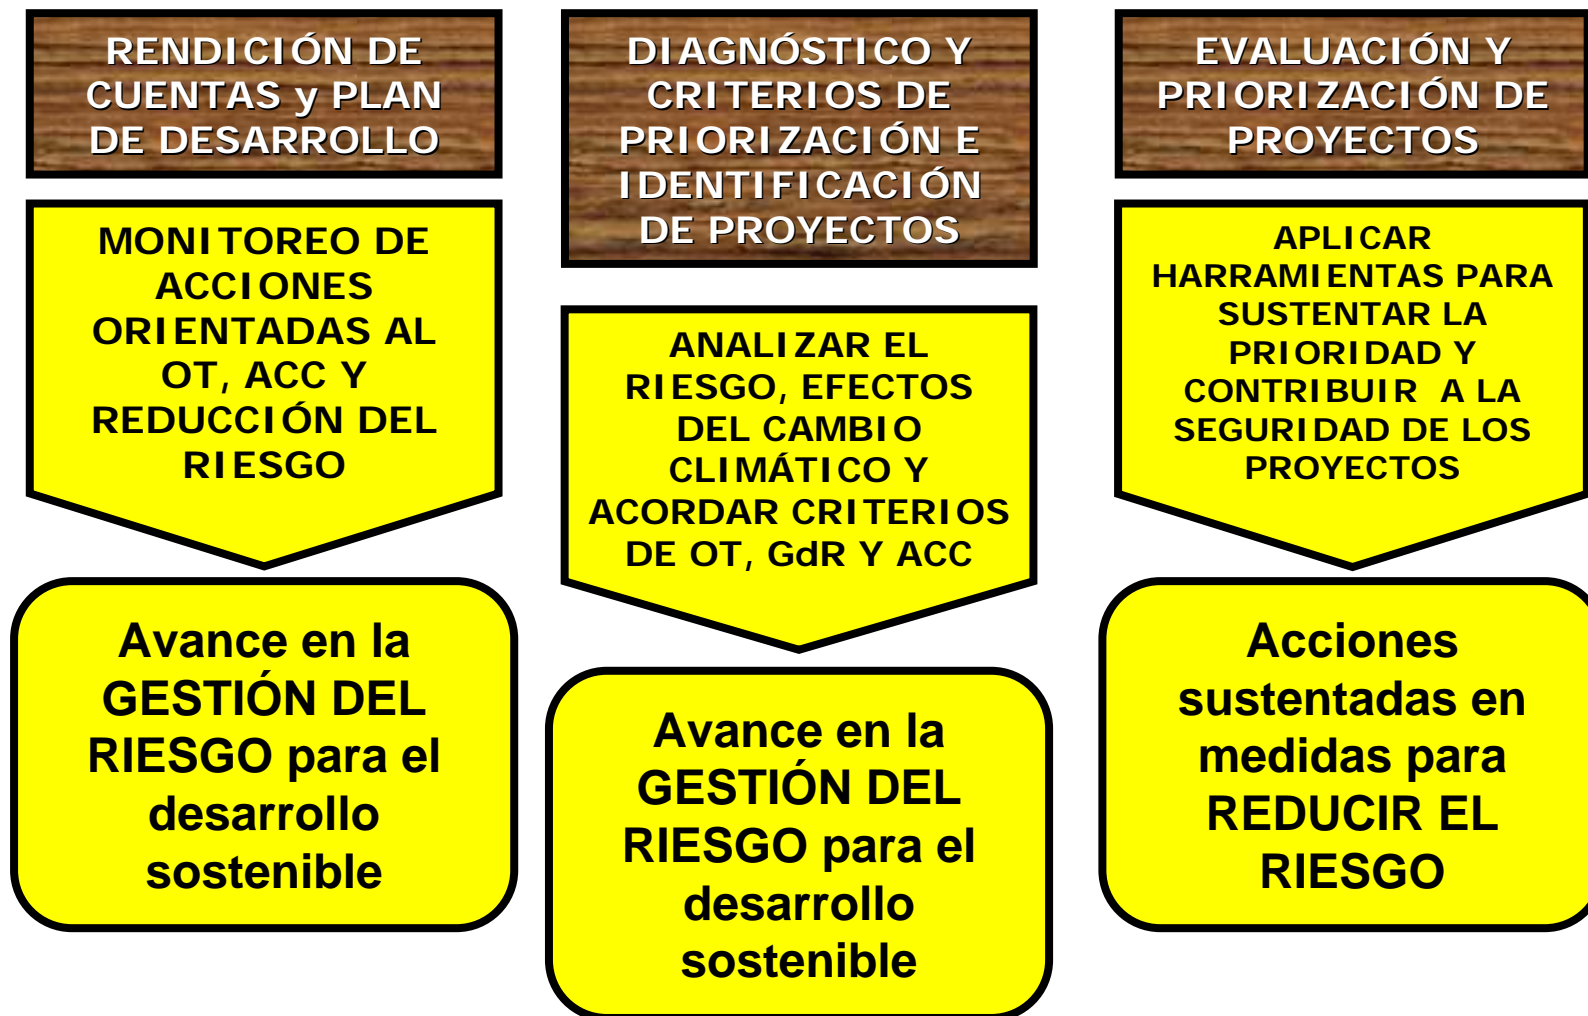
RENDICIÓN DE CUENTAS y PLAN DE DESARROLLO

MONITOREO DE ACCIONES ORIENTADAS AL OT, ACC Y REDUCCIÓN DEL RIESGO

Avance en la GESTIÓN DEL RIESGO para el desarrollo sostenible

DIAGNÓSTICO Y CRITERIOS DE PRIORIZACIÓN E IDENTIFICACIÓN DE PROYECTOS

ANALIZAR EL RIESGO, EFECTOS DEL CAMBIO CLIMÁTICO Y ACORDAR CRITERIOS DE OT, GdR Y ACC

Avance en la GESTIÓN DEL RIESGO para el desarrollo sostenible

EVALUACIÓN Y PRIORIZACIÓN DE PROYECTOS

APLICAR HARRAMIENTAS PARA SUSTENTAR LA PRIORIDAD Y CONTRIBUIR A LA SEGURIDAD DE LOS PROYECTOS

Acciones sustentadas en medidas para REDUCIR EL RIESGO